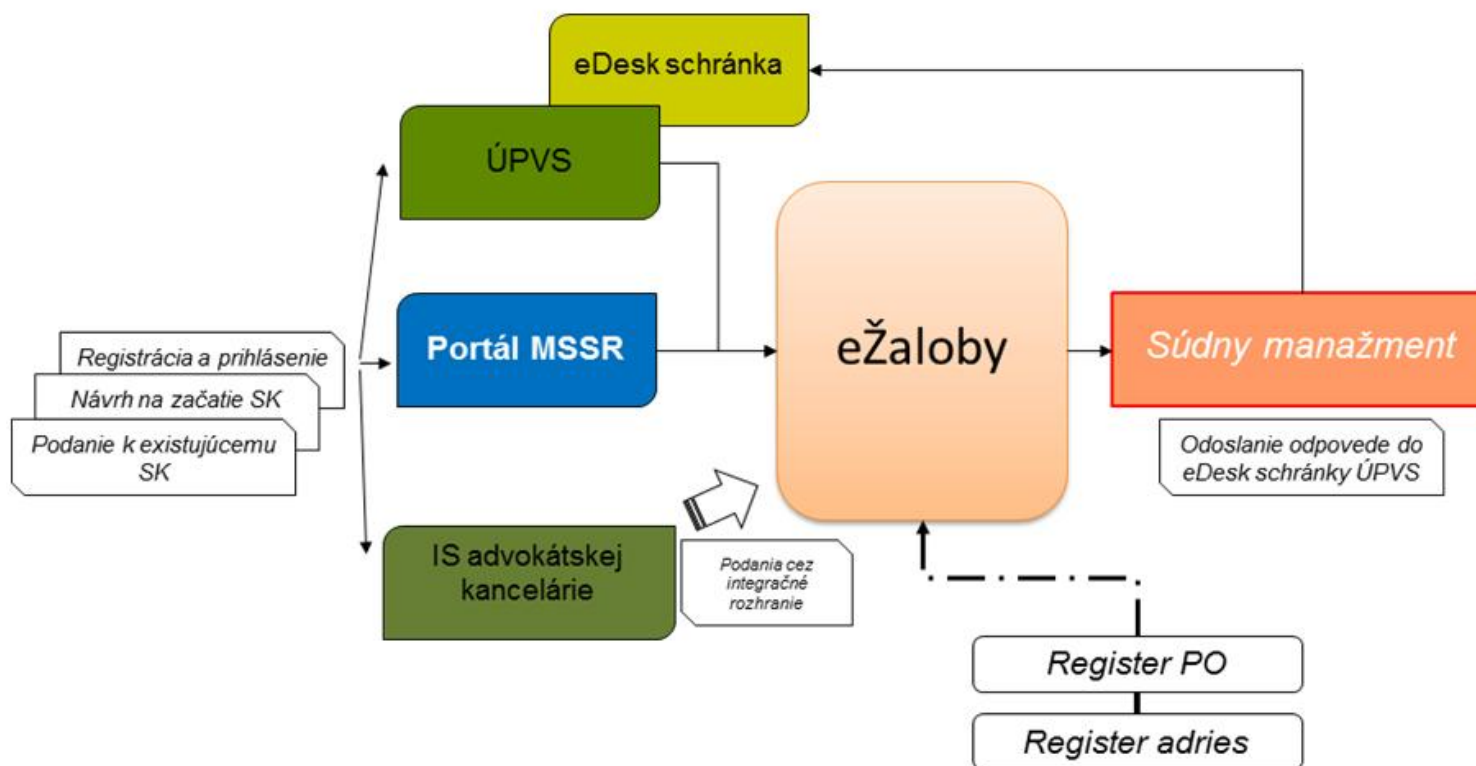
eDesk schránka

ÚPVS

Registrácia a prihlásenie

Návrh na začatie SK

Podanie k existujúcemu SK

Portál MSSR

eŽaloby

Súdny manažment

Odoslanie odpovede do eDesk schránky ÚPVS

IS advokátskej kancelárie

Podania cez integračné rozhranie

Register PO

Register adries